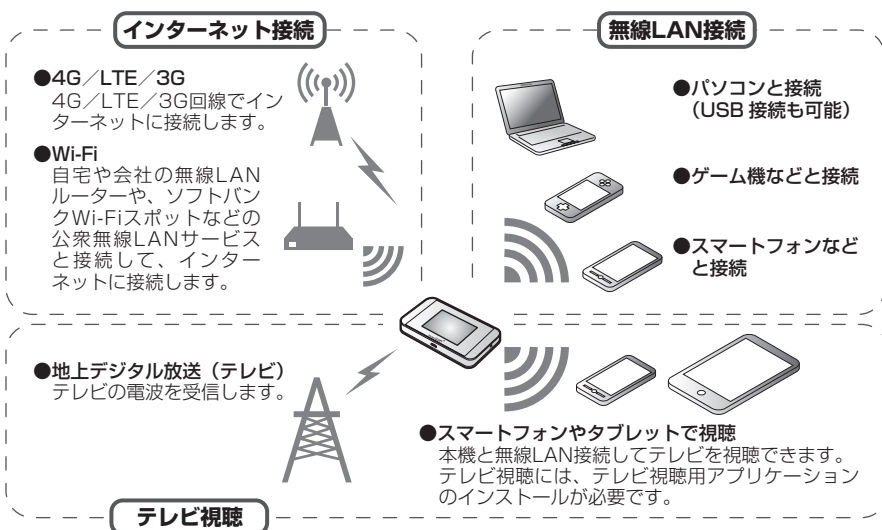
インターネット接続

●4G／LTE／3G
4G／LTE／3G回線でインターネットに接続します。

●Wi-Fi
自宅や会社の無線LANルーターや、ソフトバンクWi-Fiスポットなどの公衆無線LANサービスと接続して、インターネットに接続します。

無線LAN接続

●パソコンと接続
（USB 接続も可能）

●ゲーム機などと接続

●スマートフォンなどと接続

●地上デジタル放送（テレビ）
テレビの電波を受信します。

●スマートフォンやタブレットで視聴
本機と無線LAN接続してテレビを視聴できます。テレビ視聴には、テレビ視聴用アプリケーションのインストールが必要です。

テレビ視聴